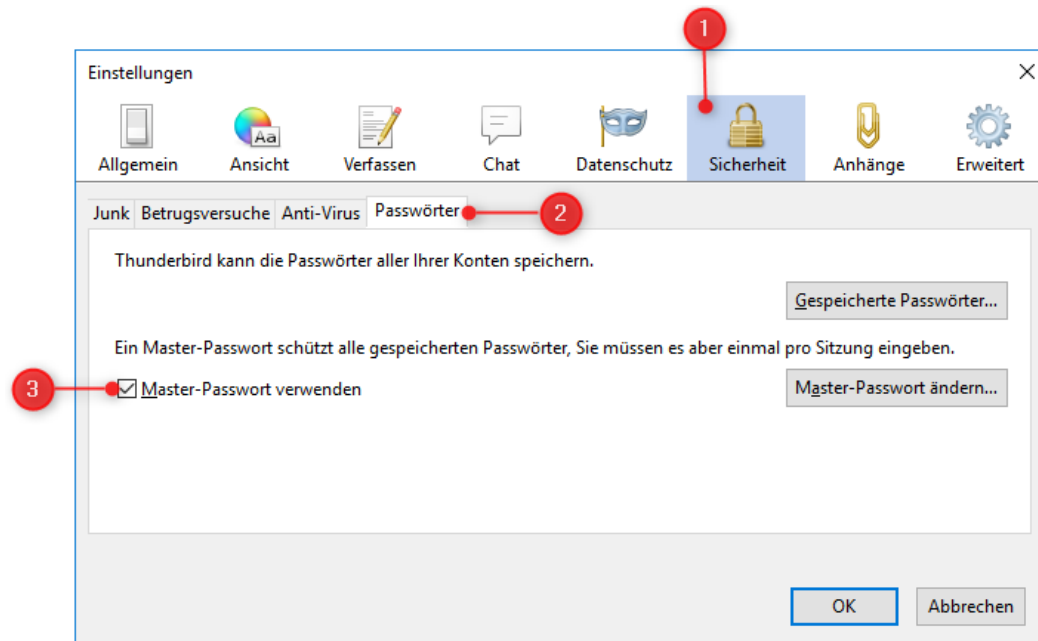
1

Einstellungen

×

Allgemein Aa Ansicht Verfassen Chat Datenschutz Sicherheit Anhänge Erweitert

Junk Betrugsversuche Anti-Virus Passwörter

2

Thunderbird kann die Passwörter aller Ihrer Konten speichern.

Gespeicherte Passwörter...

Ein Master-Passwort schützt alle gespeicherten Passwörter, Sie müssen es aber einmal pro Sitzung eingeben.

3

Master-Passwort verwenden

Master-Passwort ändern...

OK

Abbrechen